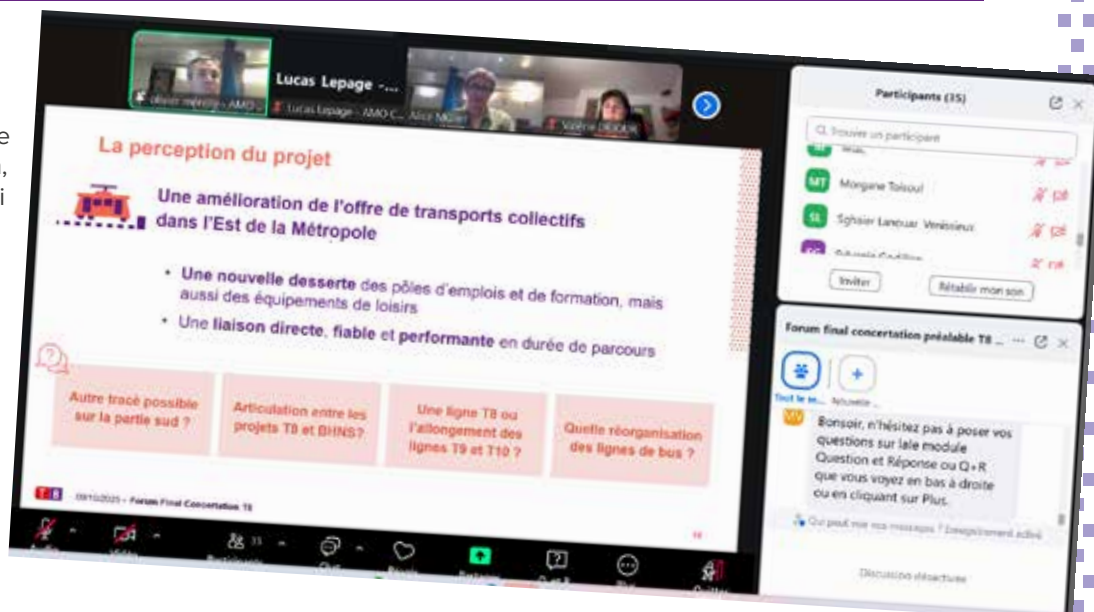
e
,
i

Lucas Lepage -...

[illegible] AMO...

Lucas Lepage - AMO-C...

Alice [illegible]

Valérie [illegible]

La perception du projet

Une amélioration de l'offre de transports collectifs dans l'Est de la Métropole

• Une nouvelle desserte des pôles d'emplois et de formation, mais aussi des équipements de loisirs

• Une liaison directe, fiable et performante en durée de parcours

Autre tracé possible sur la partie sud ?

Articulation entre les projets T8 et BHNS?

Une ligne T8 ou l'allongement des lignes T9 et T10 ?

Quelle réorganisation des lignes de bus ?

T8

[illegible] – Forum Final Concertation T8

Participants (35)

Q Trouver un participant

MT Morgane Toisoul

SL Sghaier Lanouar Vénissieux

Inviter

Rétablir mon son

Forum final concertation préalable T8 ...

Tout le m...

Nouvelle ...

Bonsoir, n'hésitez pas à poser vos questions sur lale module Question et Réponse ou Q+R que vous voyez en bas à droite ou en cliquant sur Plus.

Qui peut voir vos messages ? Enregistrement activé

Discussion désactivée

Audio

Vidéo

Participants

Chat

Réagir

Partager

Q et R

Plus

Quitter